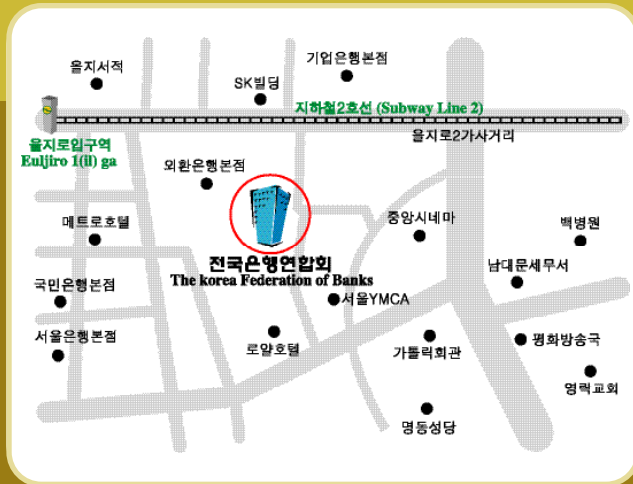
을지서적

기업은행본점

SK빌딩

지하철2호선 (Subway Line 2)

을지로입구역
Euljiro 1(il) ga

을지로2가사거리

외환은행본점

메트로호텔

중앙시네마

백병원

전국은행연합회
The korea Federation of Banks

남대문세무서

국민은행본점

서울YMCA

서울은행본점

로얄호텔

가톨릭회관

평화방송국

영락교회

명동성당